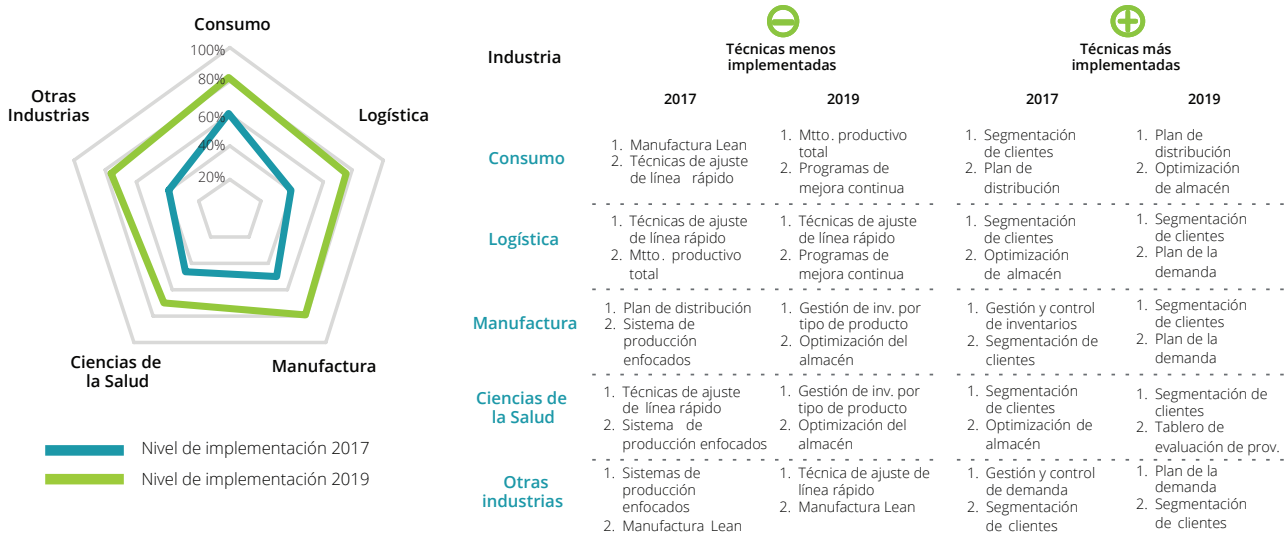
Consumo

100%
80%
60%
40%
20%

Logística

Manufactura

Ciencias de la Salud

Otras Industrias

Nivel de implementación 2017
Nivel de implementación 2019

| Industria | Técnicas menos implementadas 2017 | Técnicas menos implementadas 2019 | Técnicas más implementadas 2017 | Técnicas más implementadas 2019 |
|---|---|---|---|---|
| Consumo | 1. Manufactura Lean 2. Técnicas de ajuste de línea rápido | 1. Mtto. productivo total 2. Programas de mejora continua | 1. Segmentación de clientes 2. Plan de distribución | 1. Plan de distribución 2. Optimización de almacén |
| Logística | 1. Técnicas de ajuste de línea rápido 2. Mtto. productivo total | 1. Técnicas de ajuste de línea rápido 2. Programas de mejora continua | 1. Segmentación de clientes 2. Optimización de almacén | 1. Segmentación de clientes 2. Plan de la demanda |
| Manufactura | 1. Plan de distribución 2. Sistema de producción enfocados | 1. Gestión de inv. por tipo de producto 2. Optimización del almacén | 1. Gestión y control de inventarios 2. Segmentación de clientes | 1. Segmentación de clientes 2. Plan de la demanda |
| Ciencias de la Salud | 1. Técnicas de ajuste de línea rápido 2. Sistema de producción enfocados | 1. Gestión de inv. por tipo de producto 2. Optimización del almacén | 1. Segmentación de clientes 2. Optimización de almacén | 1. Segmentación de clientes 2. Tablero de evaluación de prov. |
| Otras industrias | 1. Sistemas de producción enfocados 2. Manufactura Lean | 1. Técnica de ajuste de línea rápido 2. Manufactura Lean | 1. Gestión y control de demanda 2. Segmentación de clientes | 1. Plan de la demanda 2. Segmentación de clientes |